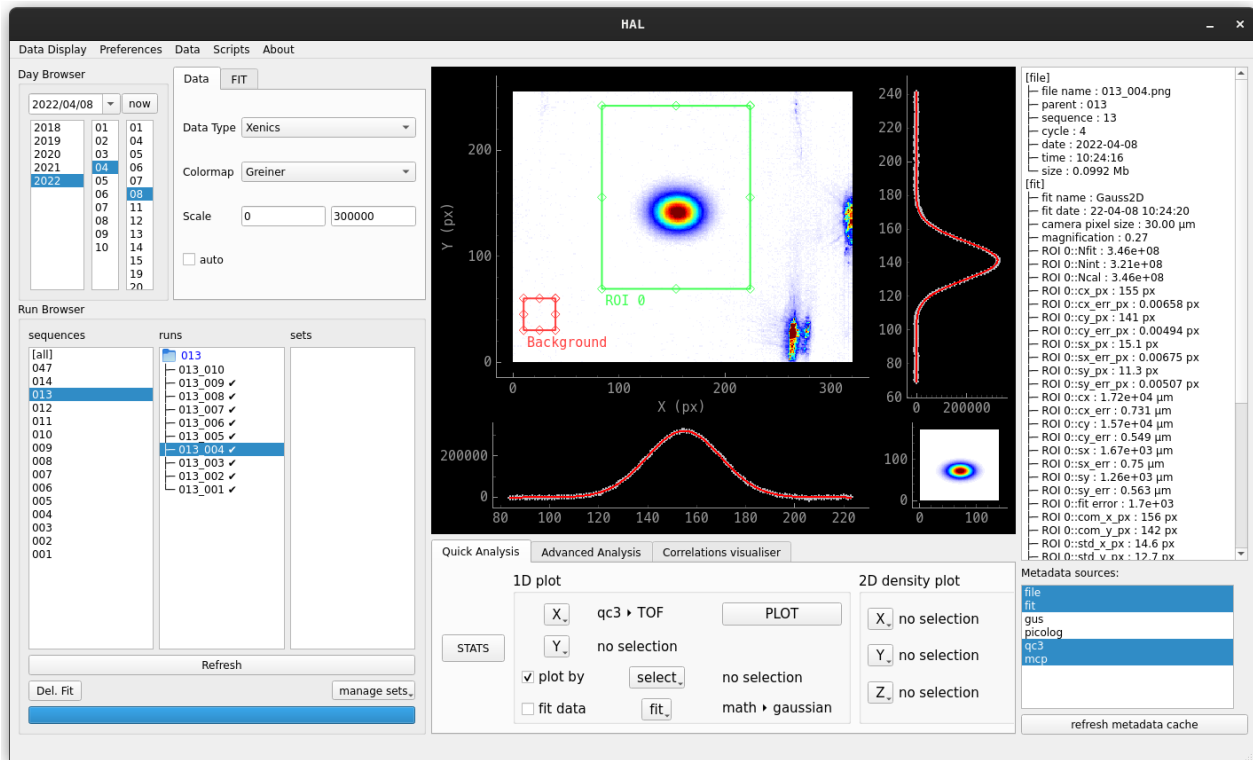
HAL

Data Display Preferences Data Scripts About

Day Browser

2022/04/08 now

2018
2019
2020
2021
2022

01
02
03
04
05
06
07
08
09
10

01
04
05
06
07
08
11
12
13
14
15
19
20

Data FIT

Data Type Xenics

Colormap Greiner

Scale 0 300000

auto

Run Browser

sequences runs sets

[all]
047
014
013
012
011
010
009
008
007
006
005
004
003
002
001

013
013_010
013_009 ✔
013_008 ✔
013_007 ✔
013_006 ✔
013_005 ✔
013_004 ✔
013_003 ✔
013_002 ✔
013_001 ✔

Refresh

Del. Fit manage sets

Y (px)
200
100
0
0 100 200 300
X (px)
ROI 0
Background

240
220
200
180
160
140
120
100
80
60
0 200000

200000
0
80 100 120 140 160 180 200 220

100
0
0 100

[file]
file name : 013_004.png
parent : 013
sequence : 13
cycle : 4
date : 2022-04-08
time : 10:24:16
size : 0.0992 Mb
[fit]
fit name : Gauss2D
fit date : 22-04-08 10:24:20
camera pixel size : 30.00 µm
magnification : 0.27
ROI 0::Nfit : 3.46e+08
ROI 0::Nint : 3.21e+08
ROI 0::Ncal : 3.46e+08
ROI 0::cx_px : 155 px
ROI 0::cx_err_px : 0.00658 px
ROI 0::cy_px : 141 px
ROI 0::cy_err_px : 0.00494 px
ROI 0::sx_px : 15.1 px
ROI 0::sx_err_px : 0.00675 px
ROI 0::sy_px : 11.3 px
ROI 0::sy_err_px : 0.00507 px
ROI 0::cx : 1.72e+04 µm
ROI 0::cx_err : 0.731 µm
ROI 0::cy : 1.57e+04 µm
ROI 0::cy_err : 0.549 µm
ROI 0::sx : 1.67e+03 µm
ROI 0::sx_err : 0.75 µm
ROI 0::sy : 1.26e+03 µm
ROI 0::sy_err : 0.563 µm
ROI 0::fit error : 1.7e+03
ROI 0::com_x_px : 156 px
ROI 0::com_y_px : 142 px
ROI 0::std_x_px : 14.6 px
ROI 0::std_y_px : 12.7 px

Metadata sources:
file
fit
gus
picolog
qc3
mcp

refresh metadata cache

Quick Analysis Advanced Analysis Correlations visualiser

1D plot

STATS

X qc3 ‣ TOF PLOT
Y no selection
plot by select no selection
fit data fit math ‣ gaussian

2D density plot
X no selection
Y no selection
Z no selection